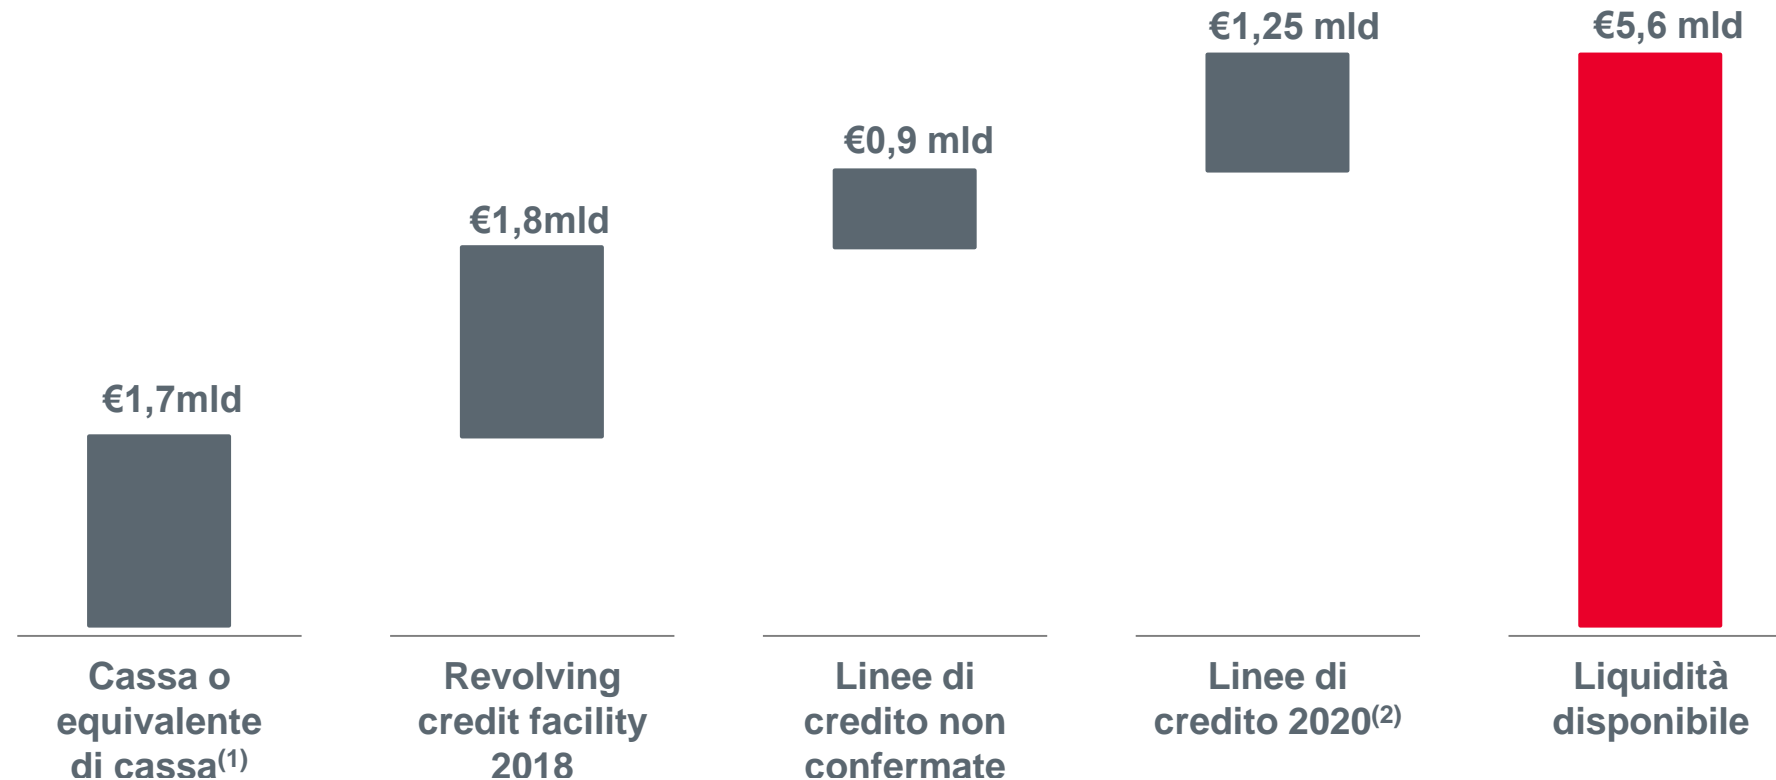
€1,7mld

€1,8mld

€0,9 mld

€1,25 mld

€5,6 mld

Cassa o equivalente di cassa$^{(1)}$

Revolving credit facility 2018

Linee di credito non confermate

Linee di credito 2020$^{(2)}$

Liquidità disponibile